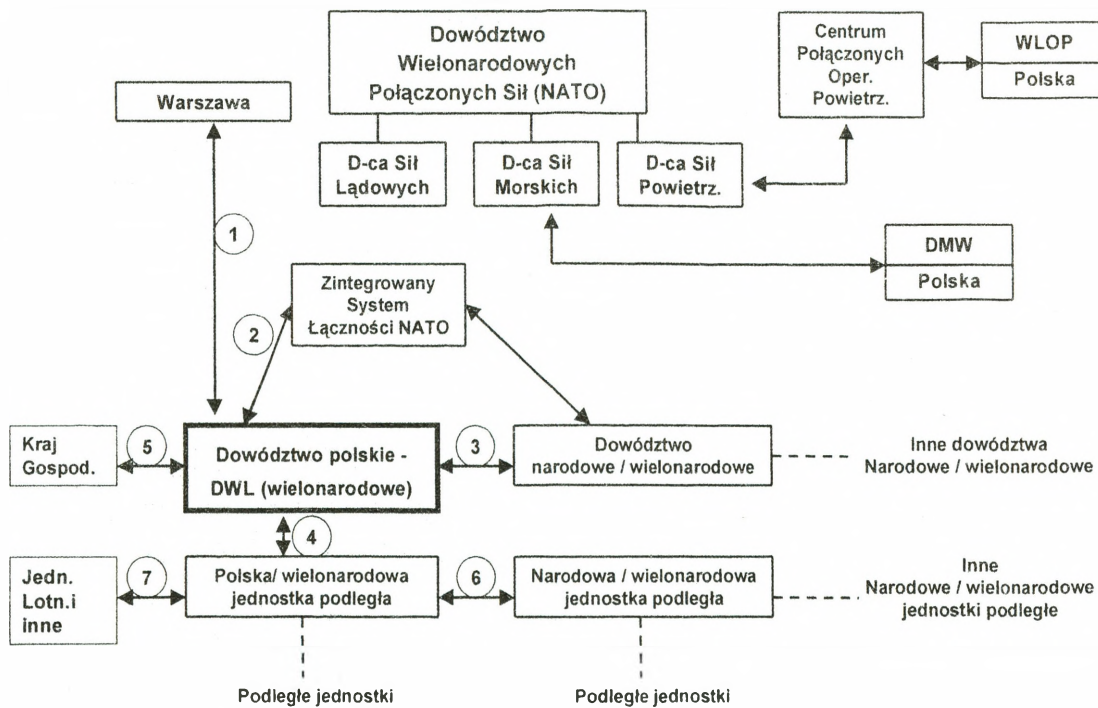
Dowództwo Wielonarodowych Połączonych Sił (NATO)

Centrum Połączonych Oper. Powietrz.

WLOP
Polska

Warszawa

D-ca Sił Lądowych

D-ca Sił Morskich

D-ca Sił Powietrz.

1

DMW
Polska

Zintegrowany System Łączności NATO

2

Kraj Gospod.

5

Dowództwo polskie - DWL (wielonarodowe)

3

Dowództwo narodowe / wielonarodowe

Inne dowództwa Narodowe / wielonarodowe

4

Jedn. Lotn.i inne

7

Polska/ wielonarodowa jednostka podległa

6

Narodowa / wielonarodowa jednostka podległa

Inne Narodowe / wielonarodowe jednostki podległe

Podległe jednostki

Podległe jednostki